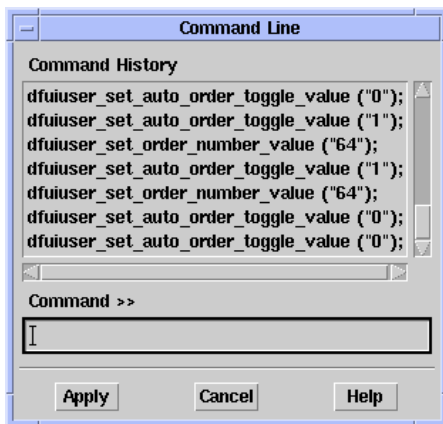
Command Line

Command History

dfuiuser_set_auto_order_toggle_value ("0");
dfuiuser_set_auto_order_toggle_value ("1");
dfuiuser_set_order_number_value ("64");
dfuiuser_set_auto_order_toggle_value ("1");
dfuiuser_set_order_number_value ("64");
dfuiuser_set_auto_order_toggle_value ("0");
dfuiuser_set_auto_order_toggle_value ("0");

Command >>

Apply Cancel Help